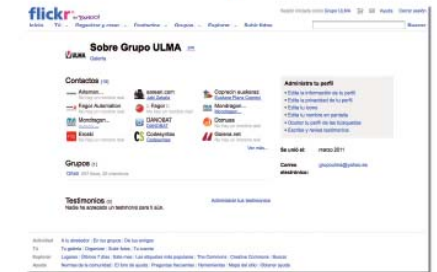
flickr de YAHOO!

Inicio Tú Organizar y crear Contactos Grupos Explorar Subir fotos

Sesión iniciada como Grupo ULMA Ayuda Cerrar sesión

Sobre Grupo ULMA

Galería

Contactos (16)

Adaman... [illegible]

Fagor Automation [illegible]

Mondragon... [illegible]

Eroski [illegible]

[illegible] .com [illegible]

DANOBAT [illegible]

Cooperativa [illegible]

Copreci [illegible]

Mondragon... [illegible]

Domusa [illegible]

Ssissa.net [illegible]

Ver más...

Grupos (1)

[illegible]

Testimonios (0)

Nadie ha escrito un testimonio para ti aún.

Administrar tus testimonios

Administrar tu perfil

» Editar la información de tu perfil

» Editar la privacidad de tu perfil

» Editar tu icono

» Editar tu nombre en pantalla

» Ocultar tu perfil de las búsquedas

» Escribir y revisar testimonios

Se unió el: marzo 2011

Correo electrónico: grupoulma@yahoo.es

Actividad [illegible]

Tú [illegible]

Explorar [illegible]

Ayuda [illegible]